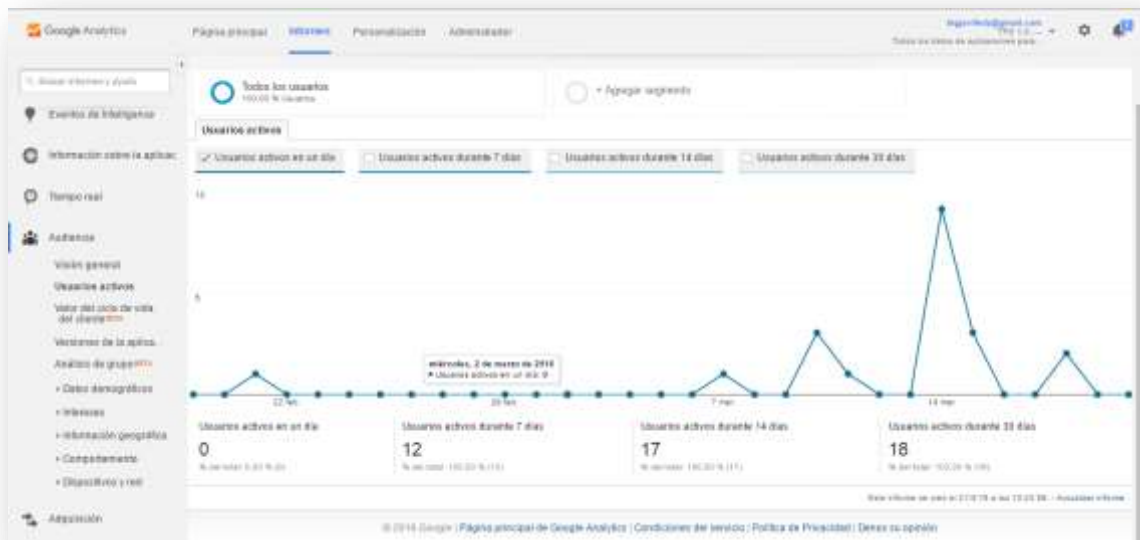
Google Analytics

Página principal Informes Personalización Administrador

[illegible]@gmail.com
Todos los datos de aplicaciones para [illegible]

Q Buscar informes y ayuda

Eventos de Inteligencia

Información sobre la aplicac

Tiempo real

Audiencia

Visión general

Usuarios activos

Valor del ciclo de vida del cliente BETA

Versiones de la aplica.

Análisis de grupo BETA

▸ Datos demográficos

▸ Intereses

▸ Información geográfica

▸ Comportamiento

▸ Dispositivos y red

Adquisición

Todos los usuarios
100,00 % Usuarios

+ Agregar segmento

Usuarios activos

✓ Usuarios activos en un día

Usuarios activos durante 7 días

Usuarios activos durante 14 días

Usuarios activos durante 30 días

10

5

miércoles, 2 de marzo de 2016
● Usuarios activos en un día: 0

22 feb

29 feb

7 mar

14 mar

| Usuarios activos en un día | Usuarios activos durante 7 días | Usuarios activos durante 14 días | Usuarios activos durante 30 días |
|---|---|---|---|
| 0 | 12 | 17 | 18 |
| % del total: 0,00 % (0) | % del total: 100,00 % (12) | % del total: 100,00 % (17) | % del total: 100,00 % (18) |

Este informe se creó el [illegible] - Actualizar informe

© 2016 Google | Página principal de Google Analytics | Condiciones del servicio | Política de Privacidad | Danos tu opinión